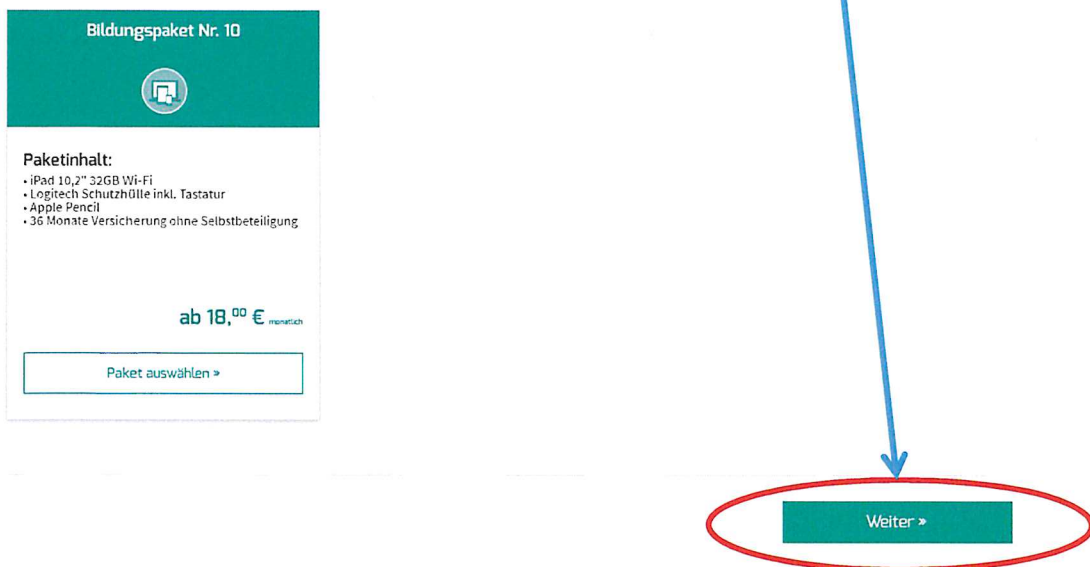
Bildungspaket Nr. 10

Paketinhalt:
• iPad 10,2" 32GB Wi-Fi
• Logitech Schutzhülle inkl. Tastatur
• Apple Pencil
• 36 Monate Versicherung ohne Selbstbeteiligung

ab 18,$^{00}$ € monatlich

Paket auswählen »

Weiter »